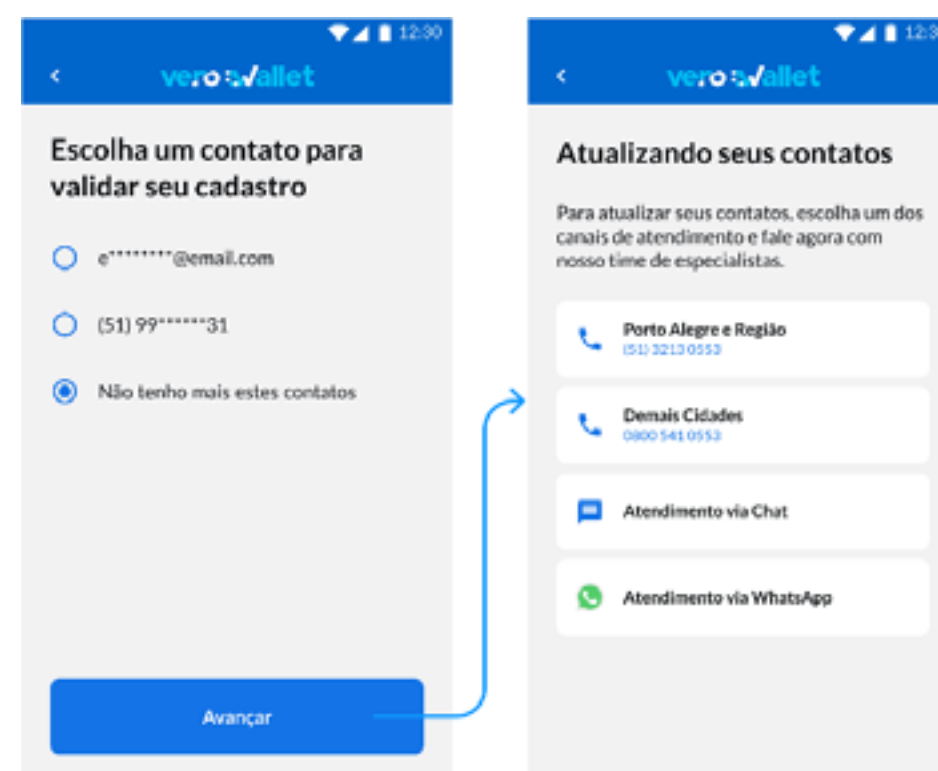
12:30

verowallet

Escolha um contato para validar seu cadastro

e********@email.com

(51) 99******31

Não tenho mais estes contatos

Avançar

12:3

verowallet

Atualizando seus contatos

Para atualizar seus contatos, escolha um dos canais de atendimento e fale agora com nosso time de especialistas.

Porto Alegre e Região
(51) 3213 0553

Demais Cidades
0800 541 0553

Atendimento via Chat

Atendimento via WhatsApp